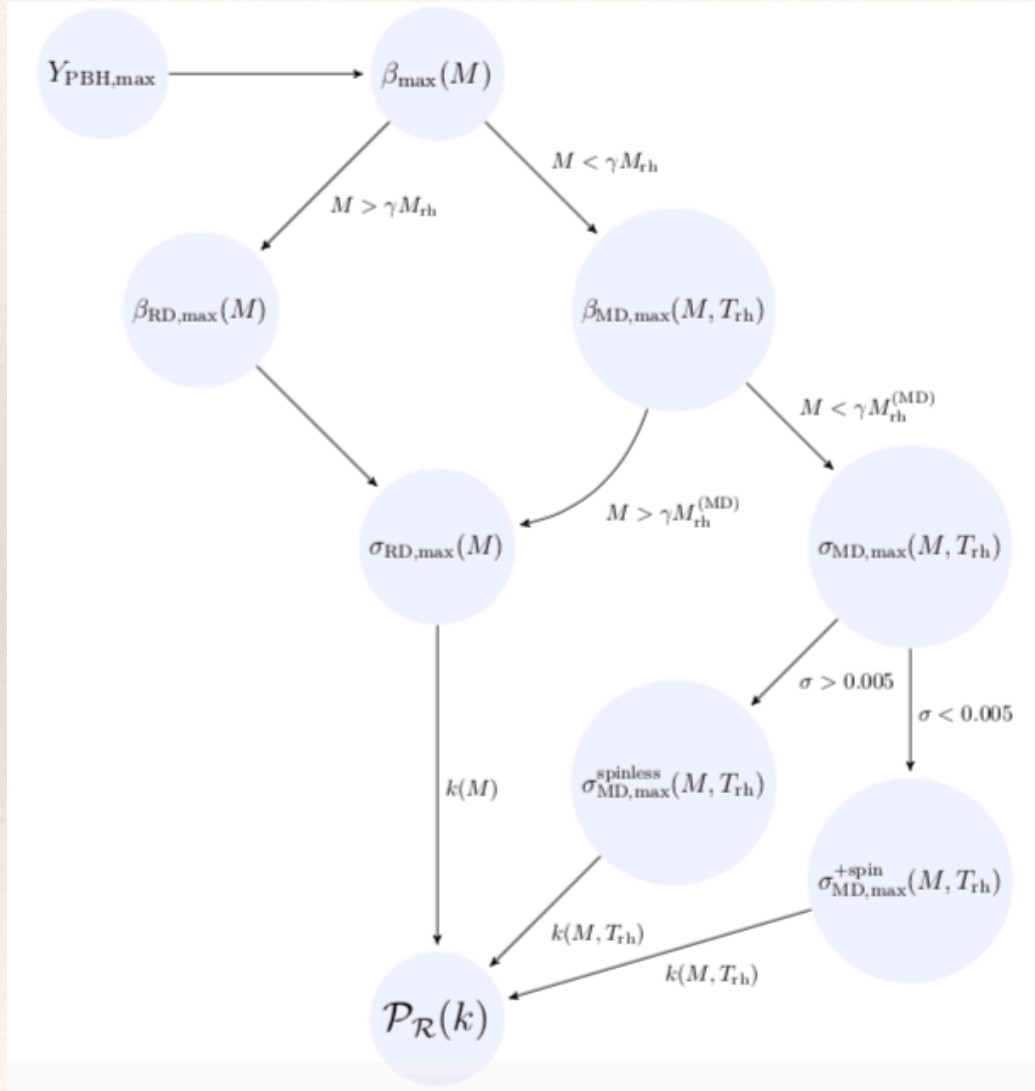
$Y_{\rm PBH,max}$

$\beta_{\rm max}(M)$

$M > \gamma M_{\rm rh}$

$M < \gamma M_{\rm rh}$

$\beta_{\rm RD,max}(M)$

$\beta_{\rm MD,max}(M, T_{\rm rh})$

$M < \gamma M_{\rm rh}^{\rm (MD)}$

$M > \gamma M_{\rm rh}^{\rm (MD)}$

$\sigma_{\rm RD,max}(M)$

$\sigma_{\rm MD,max}(M, T_{\rm rh})$

$\sigma > 0.005$

$\sigma < 0.005$

$k(M)$

$\sigma_{\rm MD,max}^{\rm spinless}(M, T_{\rm rh})$

$\sigma_{\rm MD,max}^{\rm +spin}(M, T_{\rm rh})$

$k(M, T_{\rm rh})$

$k(M, T_{\rm rh})$

$\mathcal{P}_{\mathcal{R}}(k)$